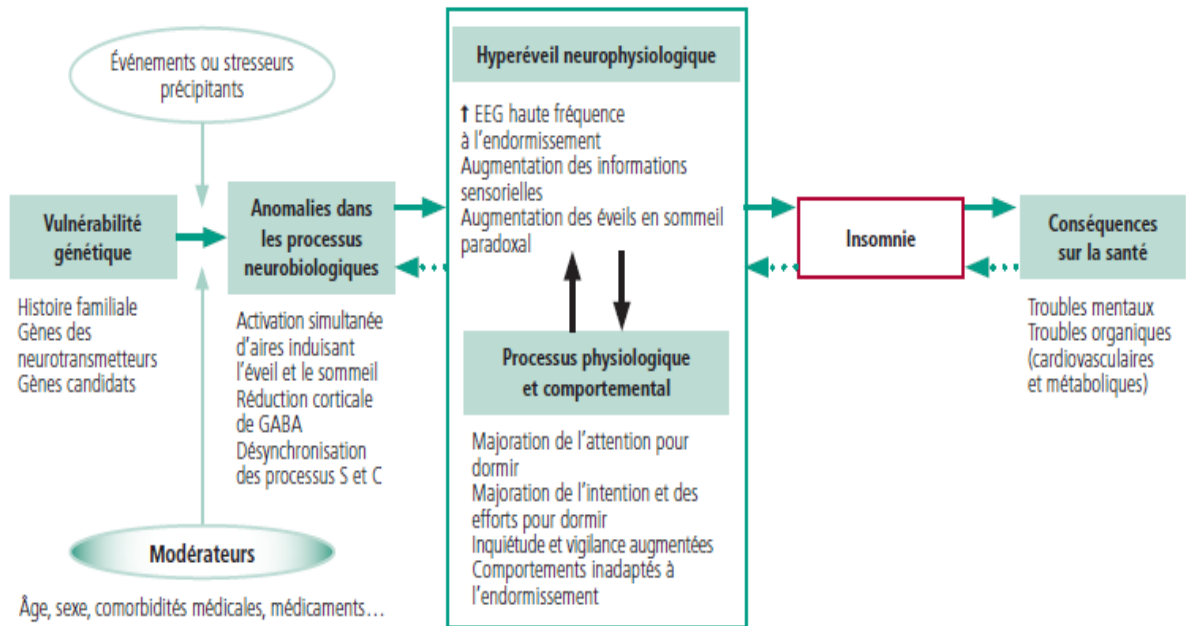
Événements ou stresseurs précipitants

Vulnérabilité génétique

Histoire familiale
Gènes des neurotransmetteurs
Gènes candidats

Anomalies dans les processus neurobiologiques

Activation simultanée d'aires induisant l'éveil et le sommeil
Réduction corticale de GABA
Désynchronisation des processus S et C

Modérateurs

Âge, sexe, comorbidités médicales, médicaments…

Hyperéveil neurophysiologique

↑ EEG haute fréquence à l'endormissement
Augmentation des informations sensorielles
Augmentation des éveils en sommeil paradoxal

Processus physiologique et comportemental

Majoration de l'attention pour dormir
Majoration de l'intention et des efforts pour dormir
Inquiétude et vigilance augmentées
Comportements inadaptés à l'endormissement

Insomnie

Conséquences sur la santé

Troubles mentaux
Troubles organiques (cardiovasculaires et métaboliques)